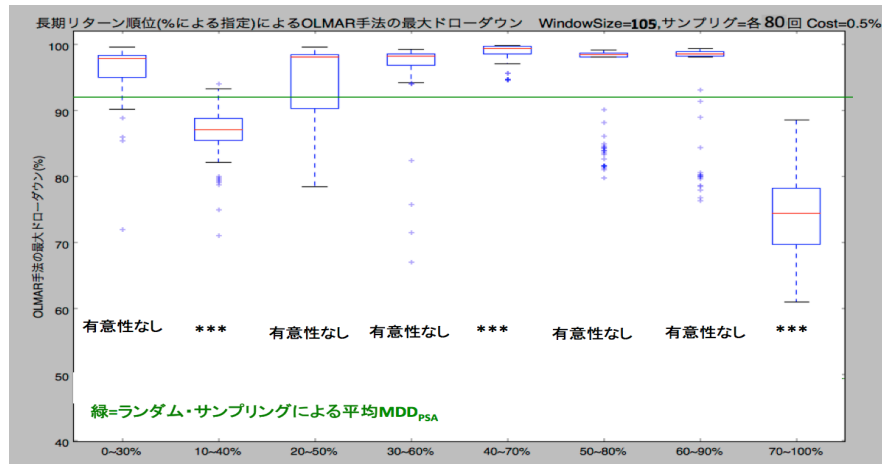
長期リターン順位(%による指定)によるOLMAR手法の最大ドローダウン　WindowSize=105,サンプリグ=各 80 回 Cost=0.5%

OLMAR手法の最大ドローダウン(%)

100
90
80
70
60
50
40

有意性なし　***　有意性なし　有意性なし　***　有意性なし　有意性なし　***

緑=ランダム・サンプリングによる平均$MDD_{PSA}$

0~30%　10~40%　20~50%　30~60%　40~70%　50~80%　60~90%　70~100%